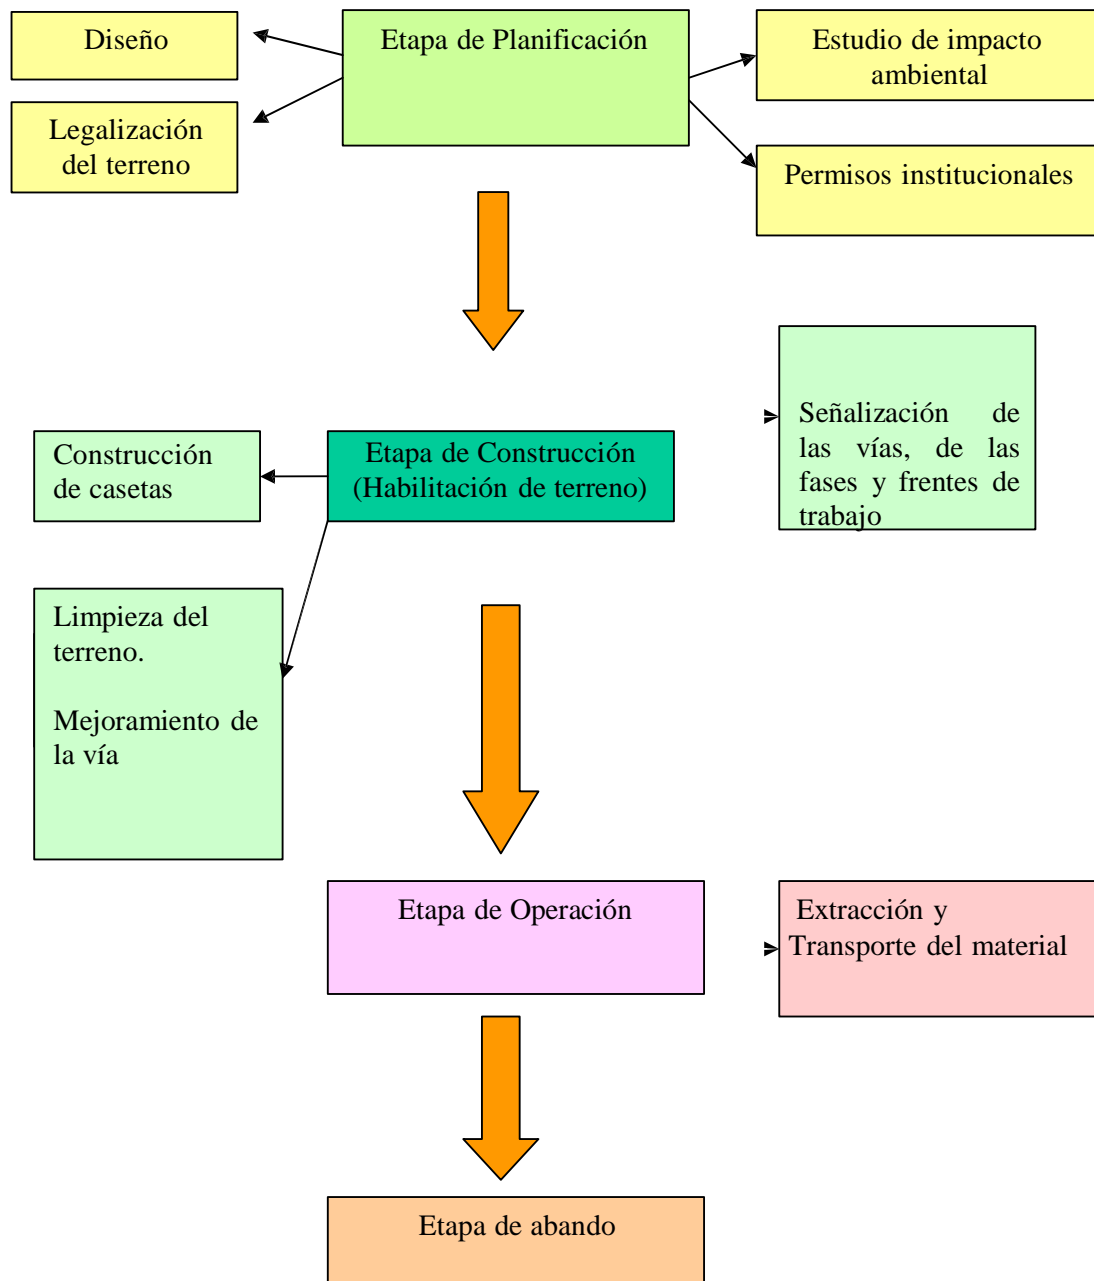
Diseño

Legalización del terreno

Etapa de Planificación

Estudio de impacto ambiental

Permisos institucionales

Señalización de las vías, de las fases y frentes de trabajo

Construcción de casetas

Etapa de Construcción (Habilitación de terreno)

Limpieza del terreno.

Mejoramiento de la vía

Etapa de Operación

Extracción y Transporte del material

Etapa de abando